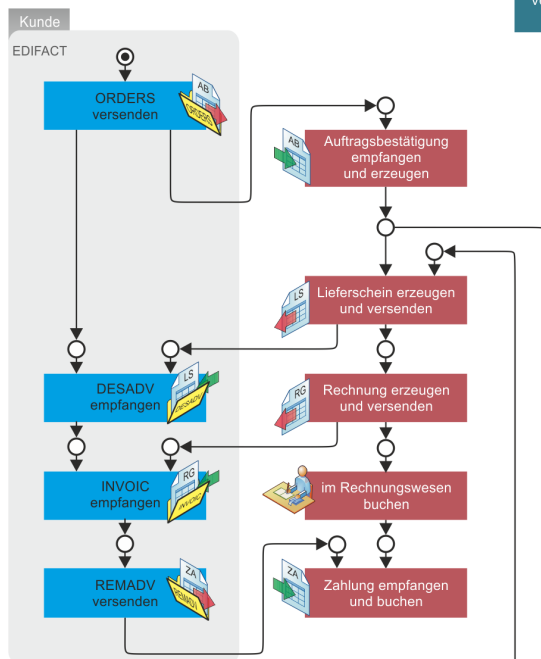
Kunde

EDIFACT

AB
ORDERS
ORDERS versenden

AB
Auftragsbestätigung empfangen und erzeugen

LS
Lieferschein erzeugen und versenden

LS
DESADV
DESADV empfangen

RG
Rechnung erzeugen und versenden

RG
INVOIC
INVOIC empfangen

im Rechnungswesen buchen

ZA
REMADV
REMADV versenden

ZA
Zahlung empfangen und buchen